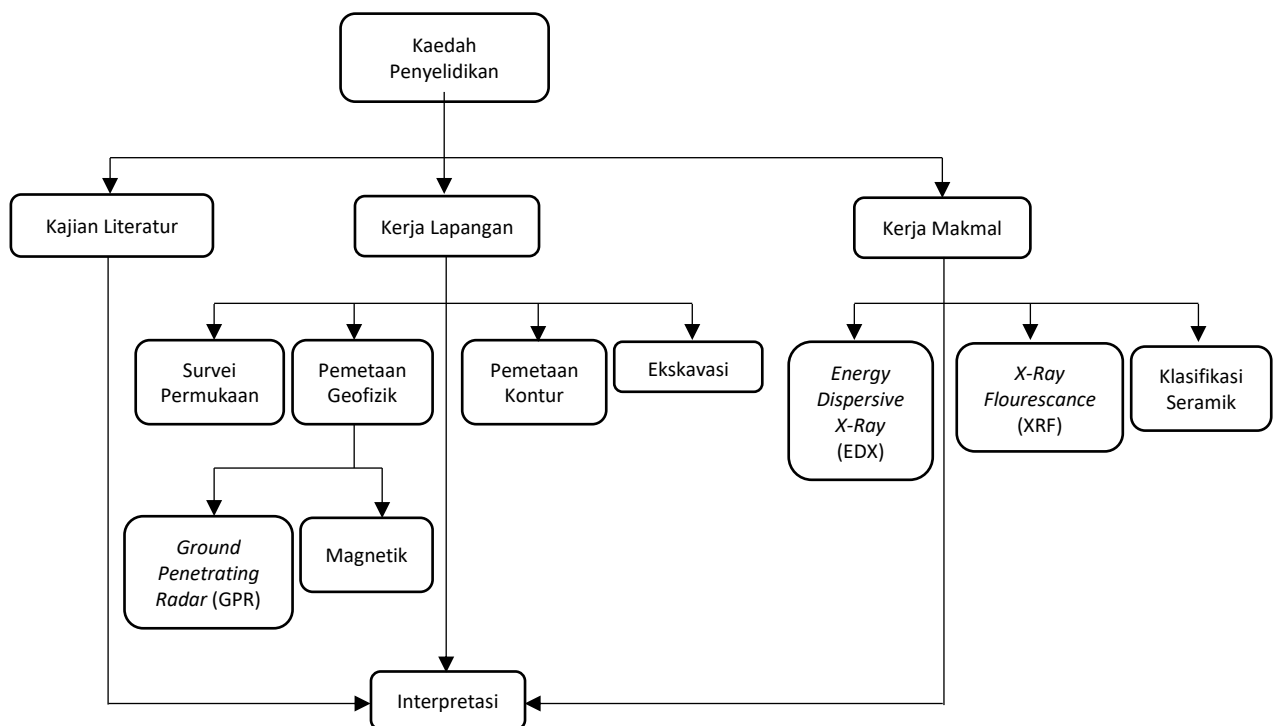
Kaedah Penyelidikan

Kajian Literatur

Kerja Lapangan

Kerja Makmal

Survei Permukaan

Pemetaan Geofizik

Pemetaan Kontur

Ekskavasi

*Energy Dispersive X-Ray* (EDX)

*X-Ray Flourescance* (XRF)

Klasifikasi Seramik

*Ground Penetrating Radar* (GPR)

Magnetik

Interpretasi